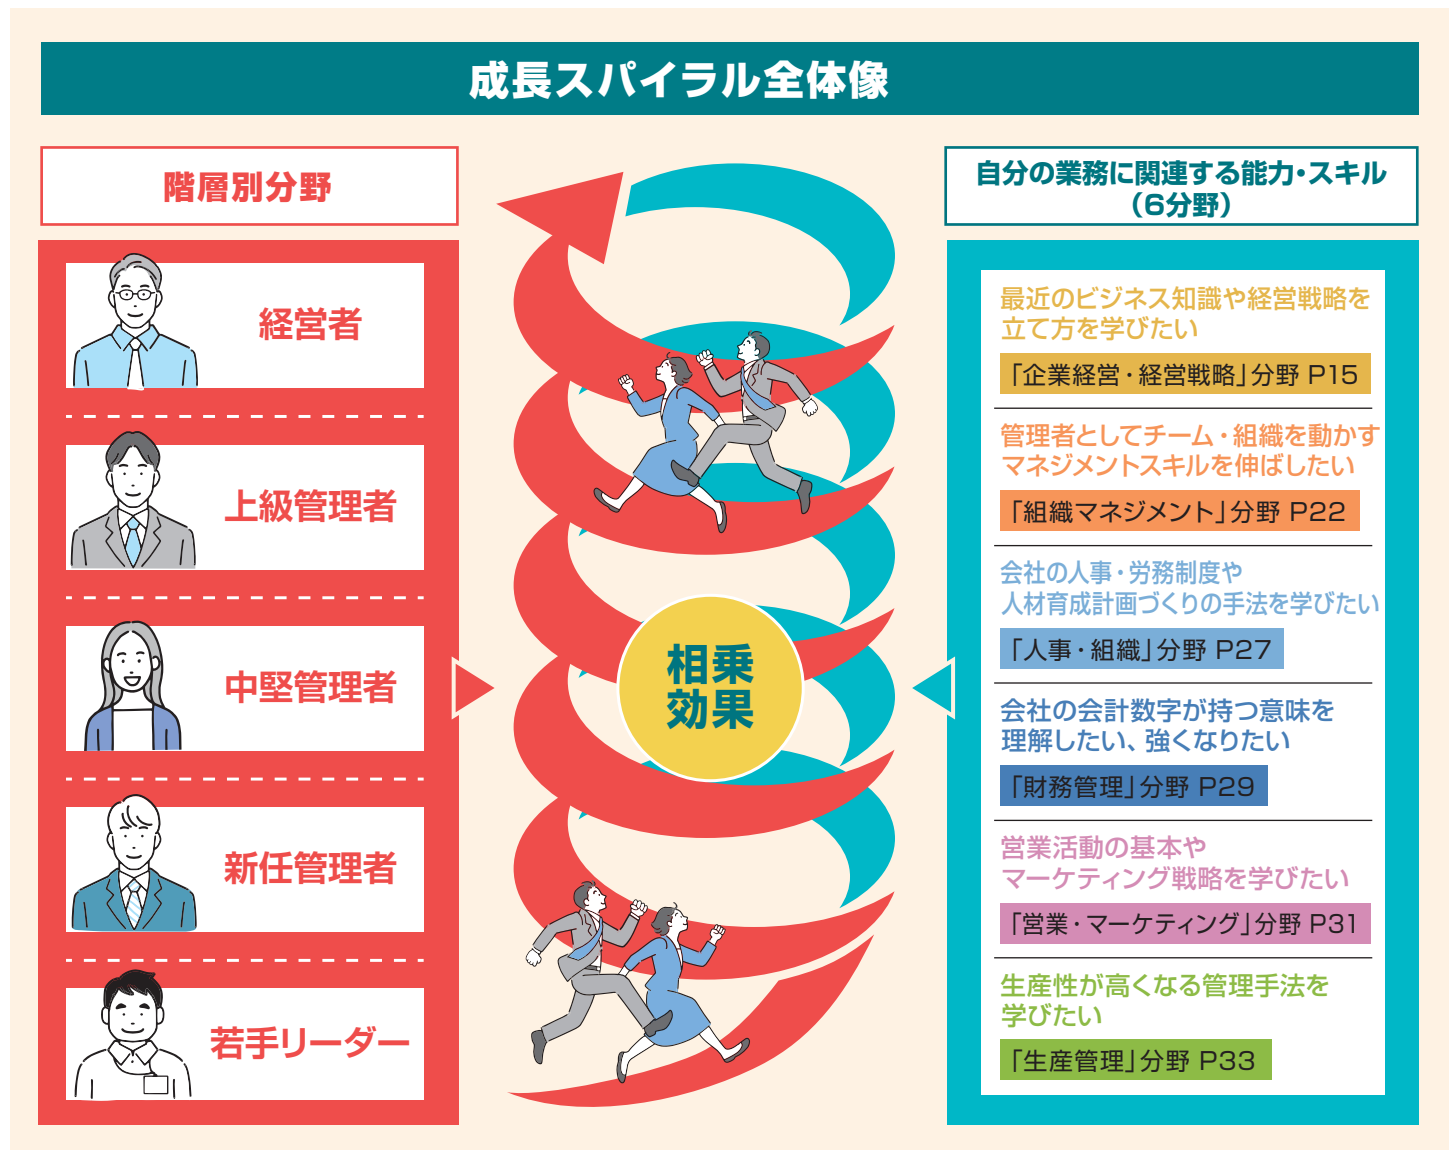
成長スパイラル全体像

階層別分野

経営者

上級管理者

中堅管理者

新任管理者

若手リーダー

相乗効果

自分の業務に関連する能力・スキル（6分野）

最近のビジネス知識や経営戦略を立て方を学びたい
「企業経営・経営戦略」分野 P15

管理者としてチーム・組織を動かすマネジメントスキルを伸ばしたい
「組織マネジメント」分野 P22

会社の人事・労務制度や人材育成計画づくりの手法を学びたい
「人事・組織」分野 P27

会社の会計数字が持つ意味を理解したい、強くなりたい
「財務管理」分野 P29

営業活動の基本やマーケティング戦略を学びたい
「営業・マーケティング」分野 P31

生産性が高くなる管理手法を学びたい
「生産管理」分野 P33